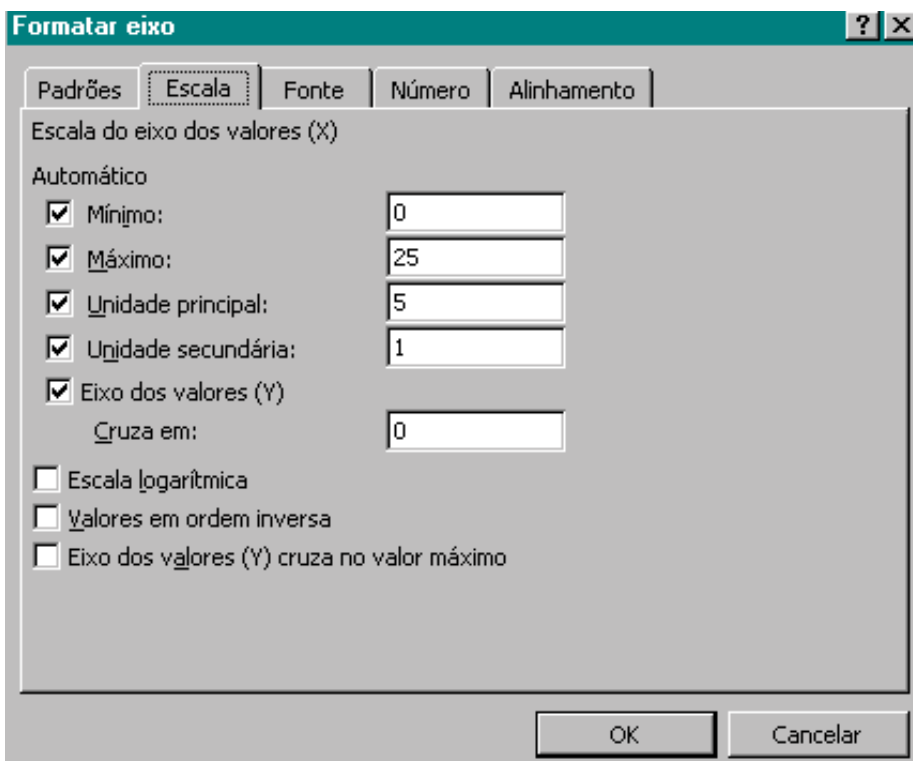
Formatar eixo
?
X

Padrões
Escala
Fonte
Número
Alinhamento

Escala do eixo dos valores (X)

Automático
Mínimo: 0
Máximo: 25
Unidade principal: 5
Unidade secundária: 1
Eixo dos valores (Y)
Cruza em: 0

Escala logarítmica
Valores em ordem inversa
Eixo dos valores (Y) cruza no valor máximo

OK
Cancelar